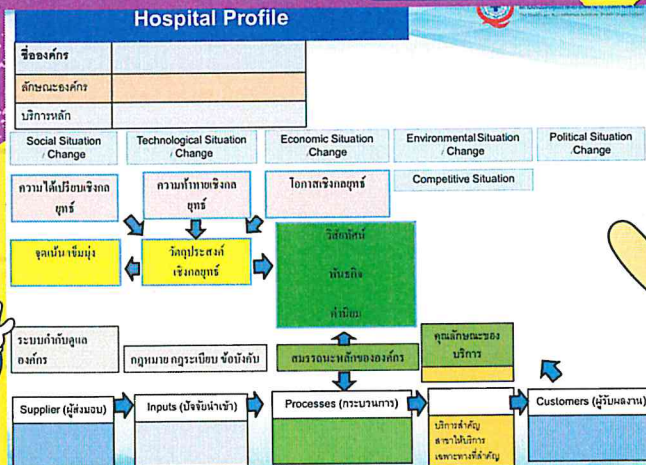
Hospital Profile

| ชื่อองค์กร | |
|---|---|
| ลักษณะองค์กร | |
| บริการหลัก | |

Social Situation / Change

Technological Situation / Change

Economic Situation / Change

Environmental Situation / Change

Political Situation /Change

ความได้เปรียบเชิงกลยุทธ์

ความท้าทายเชิงกลยุทธ์

โอกาสเชิงกลยุทธ์

Competitive Situation

จุดเน้น เข็มมุ่ง

วัตถุประสงค์เชิงกลยุทธ์

วิสัยทัศน์

พันธกิจ

ค่านิยม

ระบบกำกับดูแลองค์กร

กฎหมาย กฎระเบียบ ข้อบังคับ

สมรรถนะหลักขององค์กร

คุณลักษณะของบริการ

Supplier (ผู้ส่งมอบ)

Inputs (ปัจจัยนำเข้า)

Processes (กระบวนการ)

บริการสำคัญ สาขาให้บริการ เฉพาะทางที่สำคัญ

Customers (ผู้รับผลงาน)